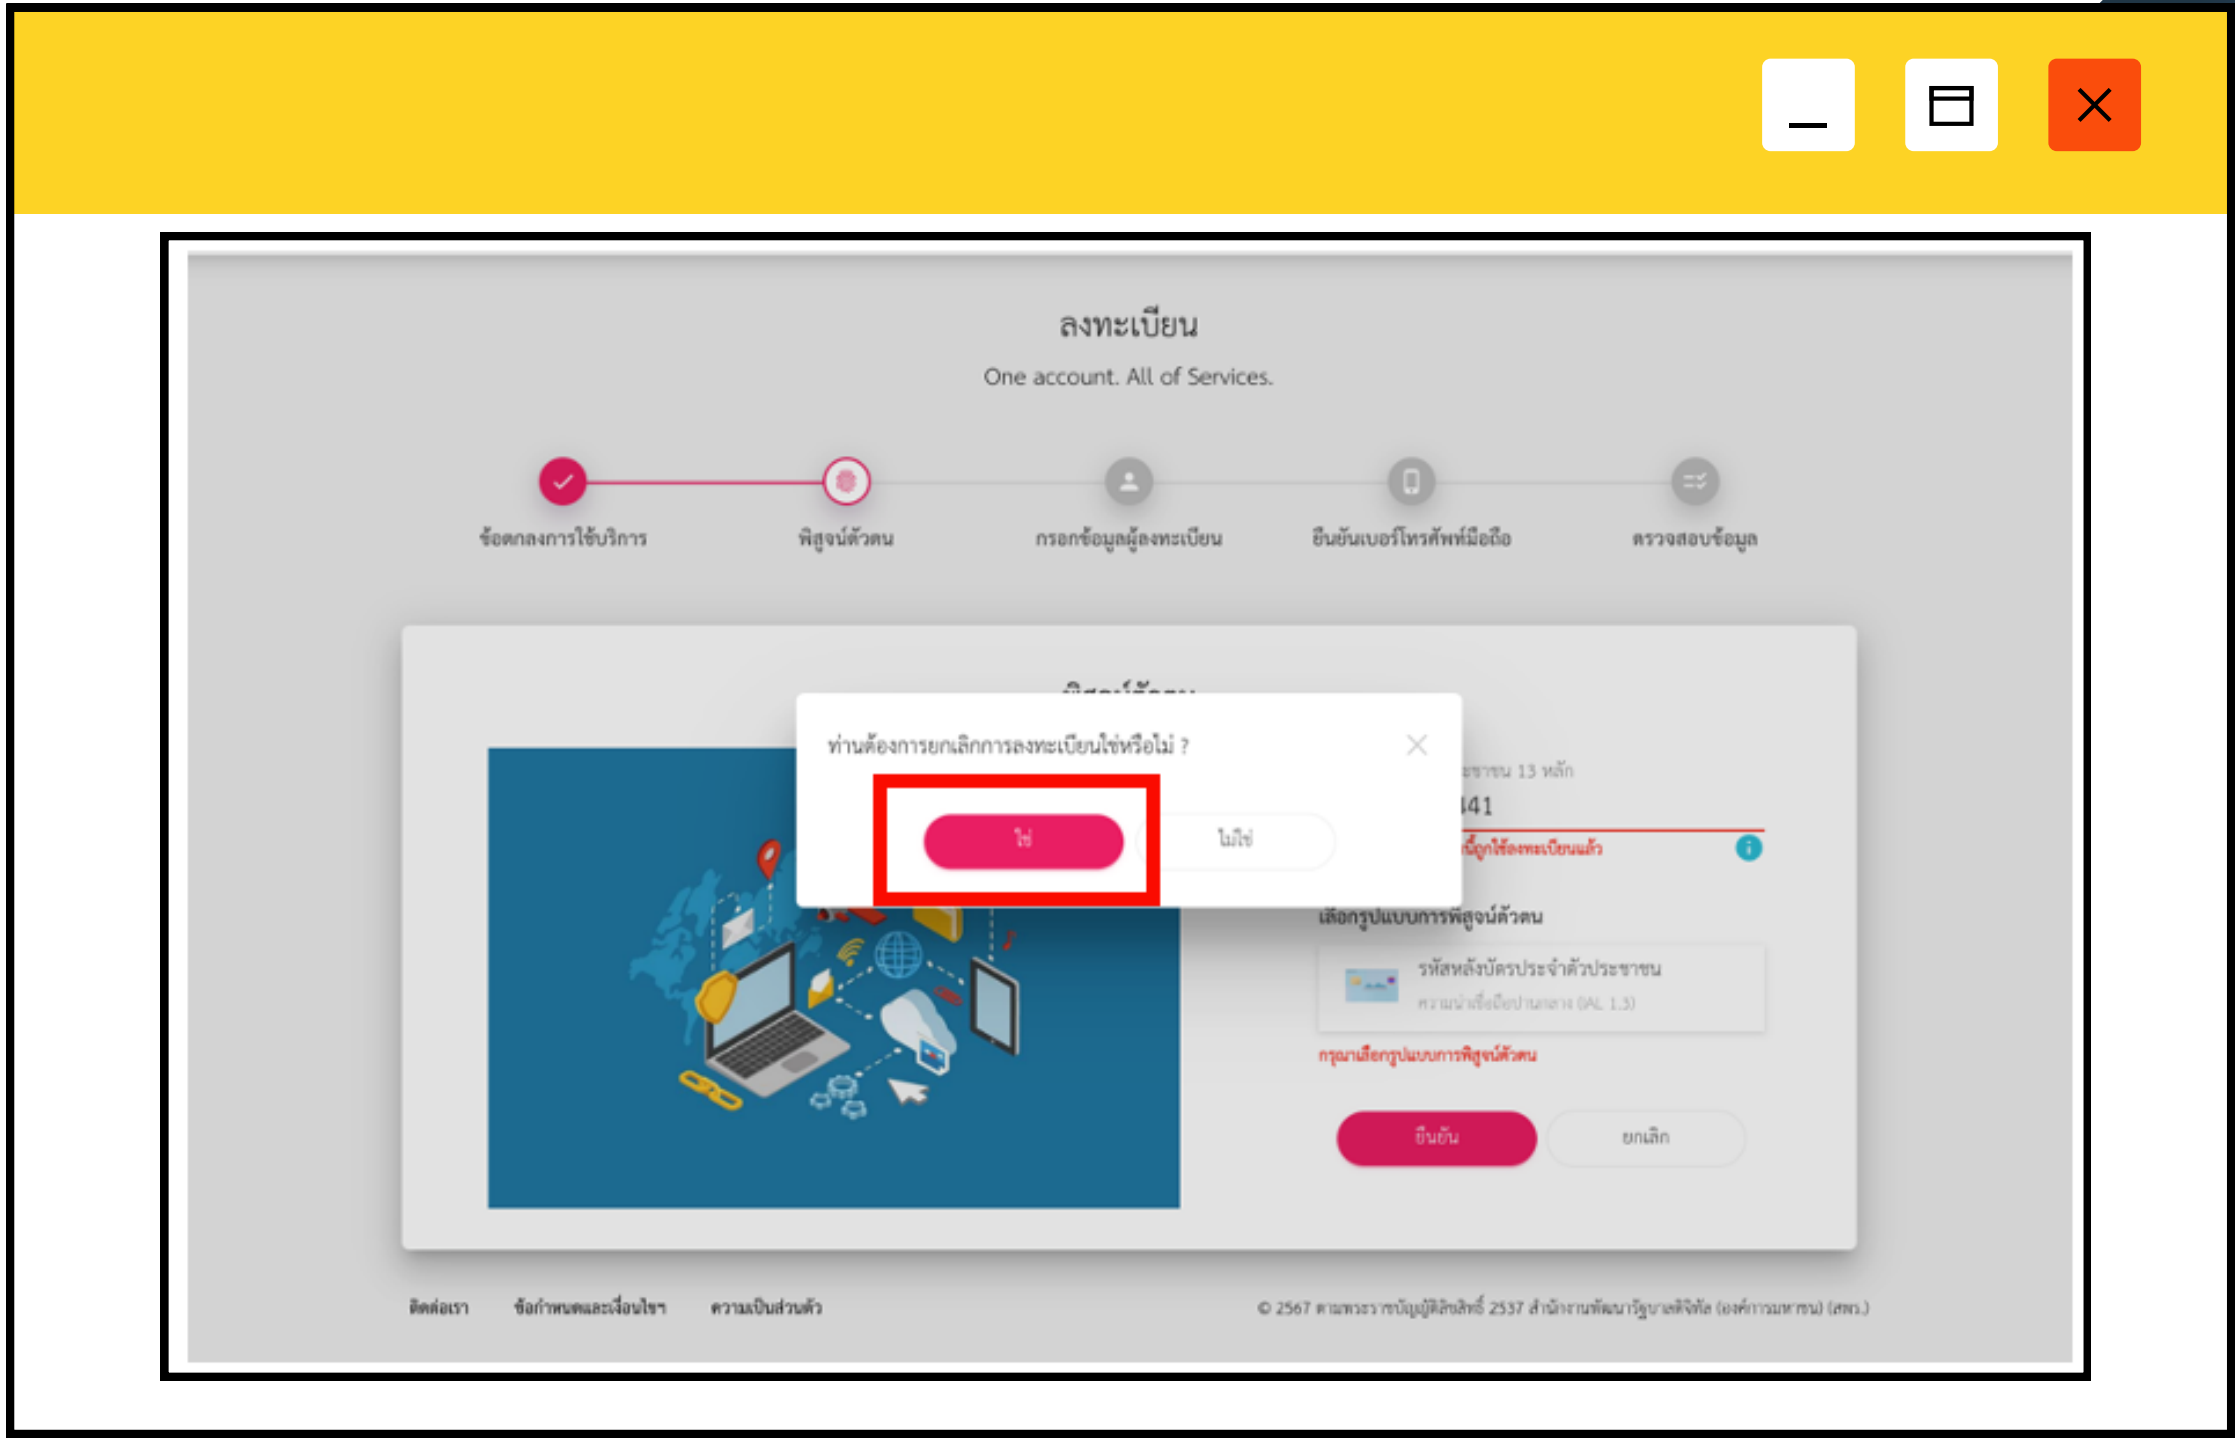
ลงทะเบียน

One account. All of Services.

ข้อตกลงการใช้บริการ

พิสูจน์ตัวตน

กรอกข้อมูลผู้ลงทะเบียน

ยืนยันเบอร์โทรศัพท์มือถือ

ตรวจสอบข้อมูล

พิสูจน์ตัวตน

ท่านต้องการยกเลิกการลงทะเบียนใช่หรือไม่ ?

ใช่

ไม่ใช่

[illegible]ประชาชน 13 หลัก

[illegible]41

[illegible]นี้ถูกใช้ลงทะเบียนแล้ว

เลือกรูปแบบการพิสูจน์ตัวตน

รหัสหลังบัตรประจำตัวประชาชน

ความน่าเชื่อถือปานกลาง (IAL 1.3)

กรุณาเลือกรูปแบบการพิสูจน์ตัวตน

ยืนยัน

ยกเลิก

ติดต่อเรา

ข้อกำหนดและเงื่อนไข

ความเป็นส่วนตัว

© 2567 ตามพระราชบัญญัติลิขสิทธิ์ 2537 สำนักงานพัฒนารัฐบาลดิจิทัล (องค์การมหาชน) (สพร.)